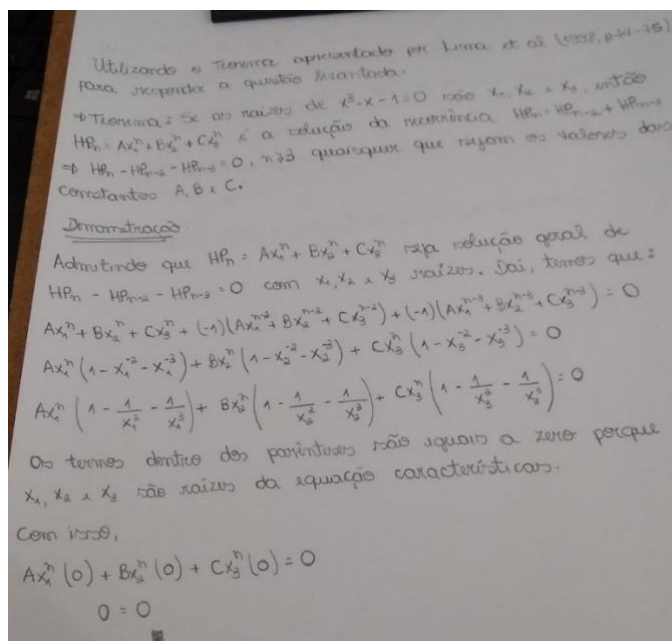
Utilizando o Teorema apresentado por Lima et al (1992, p.14-15) para responder a questão levantada.

→ Teorema: Se as raízes de $x^3-x-1=0$ são $x_1, x_2$ e $x_3$, então $HP_n = Ax_1^n + Bx_2^n + Cx_3^n$ é a solução da recorrência $HP_n = HP_{n-2} + HP_{n-3}$ ⇒ $HP_n - HP_{n-2} - HP_{n-3} = 0$, $n \geq 3$ quaisquer que sejam os valores das constantes A, B e C.

Demonstração

Admitindo que $HP_n = Ax_1^n + Bx_2^n + Cx_3^n$ seja solução geral de $HP_n - HP_{n-2} - HP_{n-3} = 0$ com $x_1, x_2$ e $x_3$ raízes. Daí, temos que:

$Ax_1^n + Bx_2^n + Cx_3^n + (-1)(Ax_1^{n-2} + Bx_2^{n-2} + Cx_3^{n-2}) + (-1)(Ax_1^{n-3} + Bx_2^{n-3} + Cx_3^{n-3}) = 0$

$Ax_1^n(1 - x_1^{-2} - x_1^{-3}) + Bx_2^n(1 - x_2^{-2} - x_2^{-3}) + Cx_3^n(1 - x_3^{-2} - x_3^{-3}) = 0$

$Ax_1^n\left(1 - \frac{1}{x_1^2} - \frac{1}{x_1^3}\right) + Bx_2^n\left(1 - \frac{1}{x_2^2} - \frac{1}{x_2^3}\right) + Cx_3^n\left(1 - \frac{1}{x_3^2} - \frac{1}{x_3^3}\right) = 0$

Os termos dentro dos parênteses são iguais a zero porque $x_1, x_2$ e $x_3$ são raízes da equação característica.

Com isso,

$Ax_1^n(0) + Bx_2^n(0) + Cx_3^n(0) = 0$

$0 = 0$